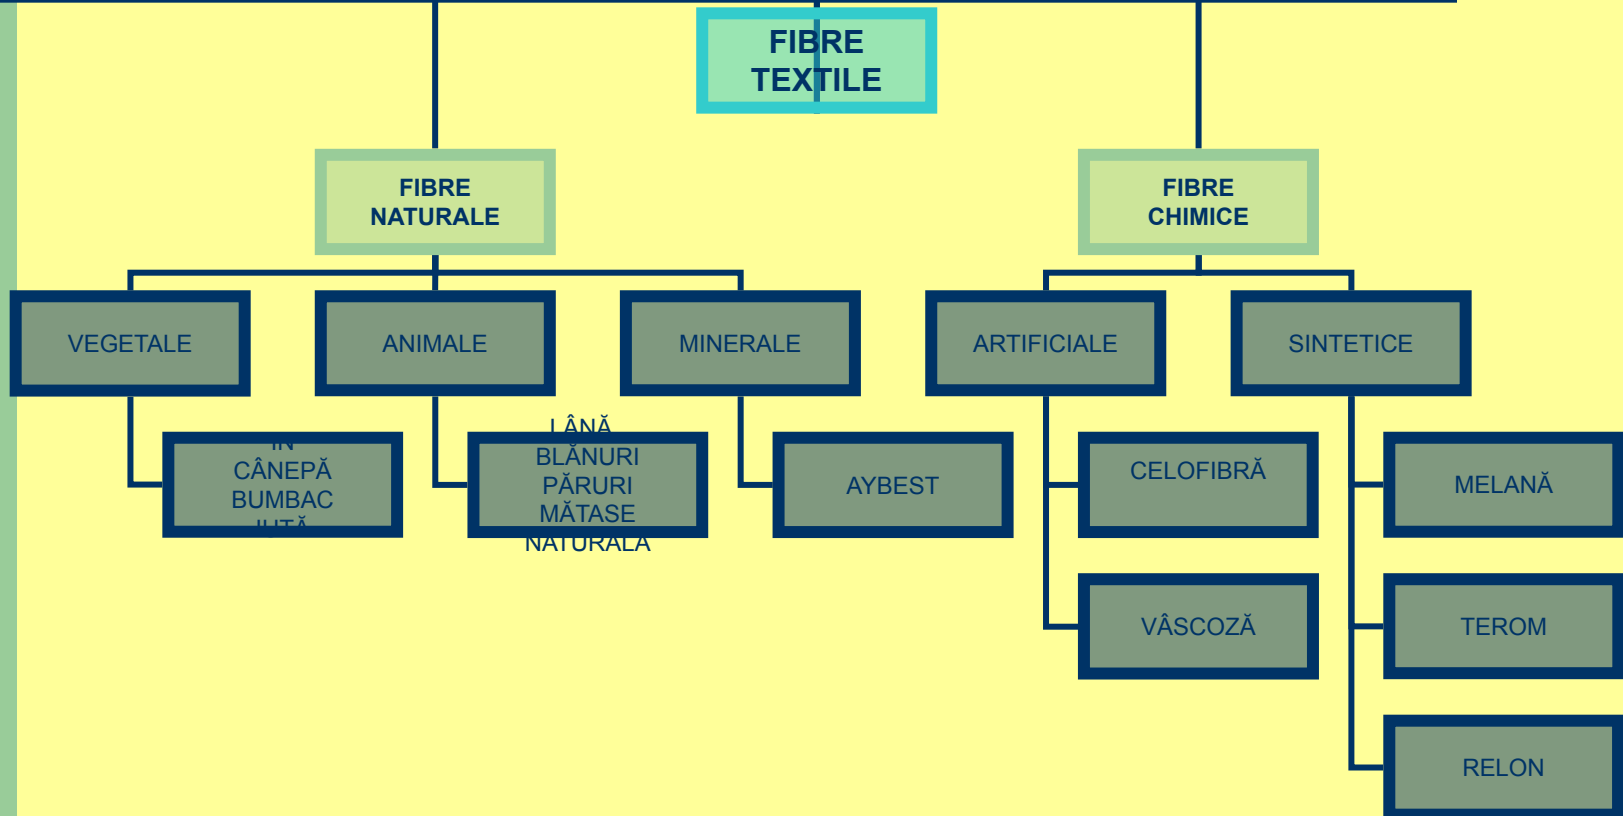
FIBRE TEXTILE

FIBRE NATURALE

FIBRE CHIMICE

VEGETALE

ANIMALE

MINERALE

ARTIFICIALE

SINTETICE

IN
CÂNEPĂ
BUMBAC
IUTĂ

LÂNĂ
BLĂNURI
PĂRURI
MĂTASE
NATURALĂ

AYBEST

CELOFIBRĂ

VÂSCOZĂ

MELANĂ

TEROM

RELON